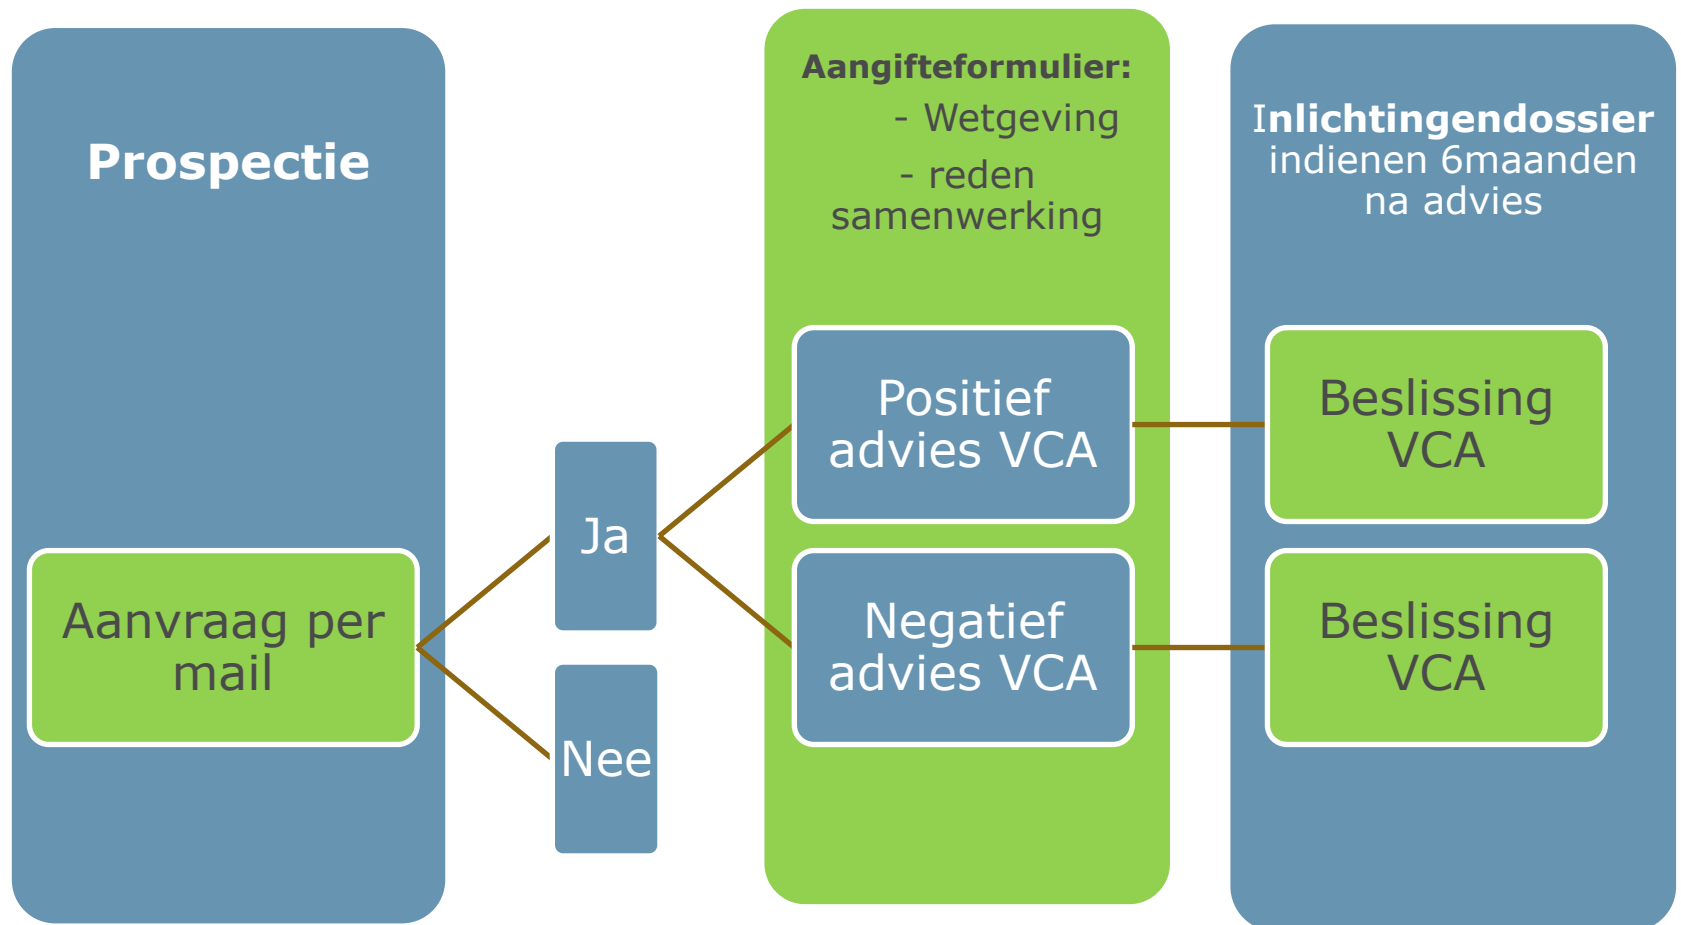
Prospectie

Aanvraag per mail

Ja

Nee

Aangifteformulier:
- Wetgeving
- reden samenwerking

Positief advies VCA

Negatief advies VCA

Inlichtingendossier indienen 6maanden na advies

Beslissing VCA

Beslissing VCA